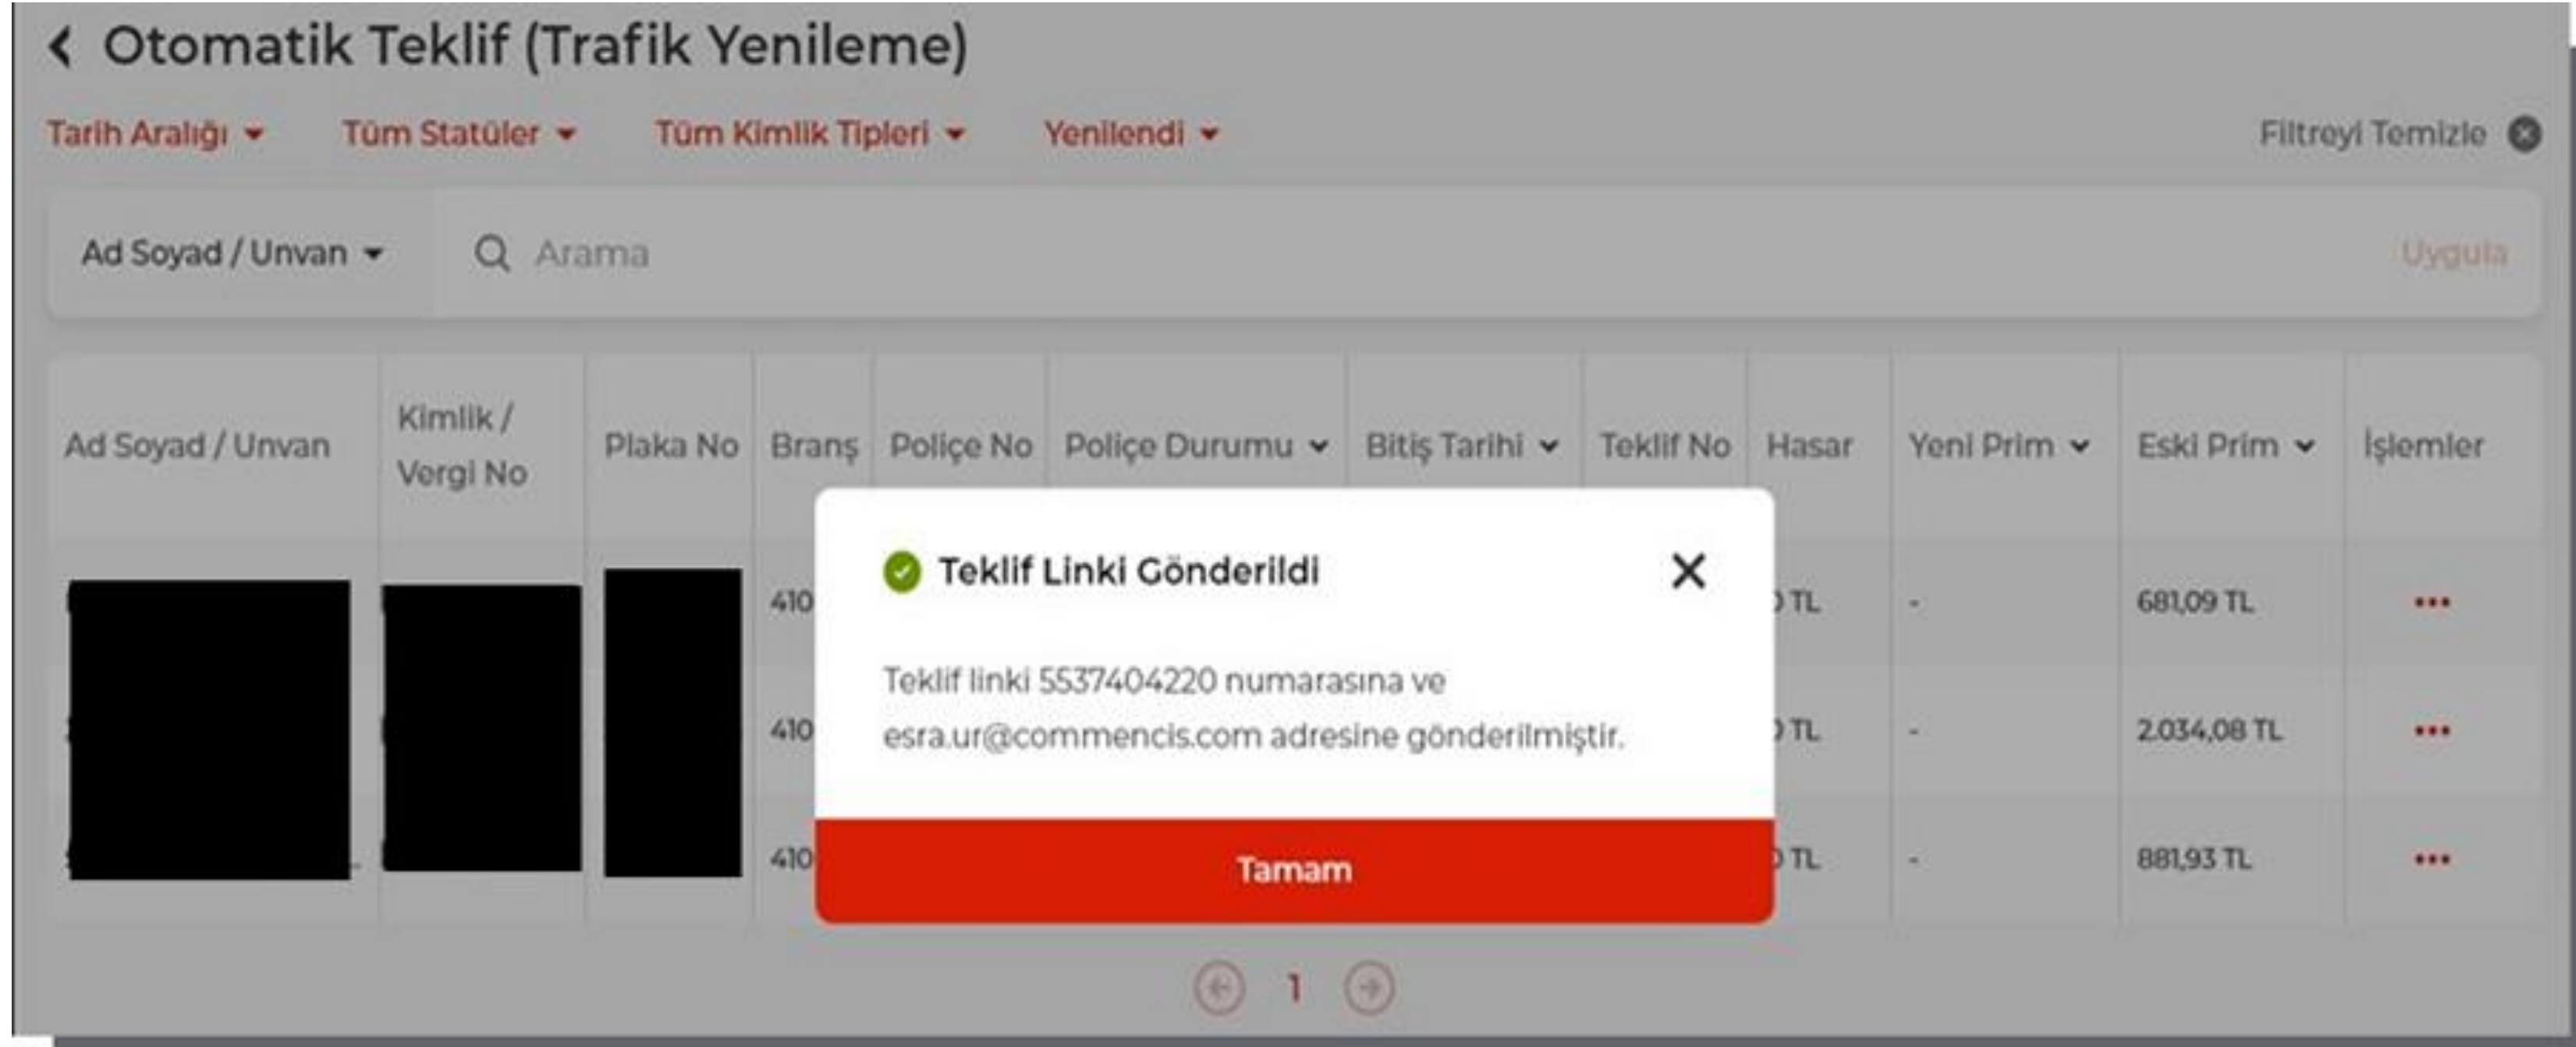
Otomatik Teklif (Trafik Yenileme)

Tarih Aralığı
Tüm Statüler
Tüm Kimlik Tipleri
Yenilendi
Filtreyi Temizle

Ad Soyad / Unvan
Arama
Uygula

| Ad Soyad / Unvan | Kimlik / Vergi No | Plaka No | Branş | Poliçe No | Poliçe Durumu | Bitiş Tarihi | Teklif No | Hasar | Yeni Prim | Eski Prim | İşlemler |
|---|---|---|---|---|---|---|---|---|---|---|---|
| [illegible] | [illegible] | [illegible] | 410 | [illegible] | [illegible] | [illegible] | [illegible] | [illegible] TL | - | 681,09 TL | ••• |
| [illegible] | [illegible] | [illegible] | 410 | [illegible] | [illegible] | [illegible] | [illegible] | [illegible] TL | - | 2.034,08 TL | ••• |
| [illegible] | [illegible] | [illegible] | 410 | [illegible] | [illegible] | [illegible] | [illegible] | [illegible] TL | - | 881,93 TL | ••• |

Teklif Linki Gönderildi

Teklif linki 5537404220 numarasına ve esra.ur@commencis.com adresine gönderilmiştir.

Tamam

1